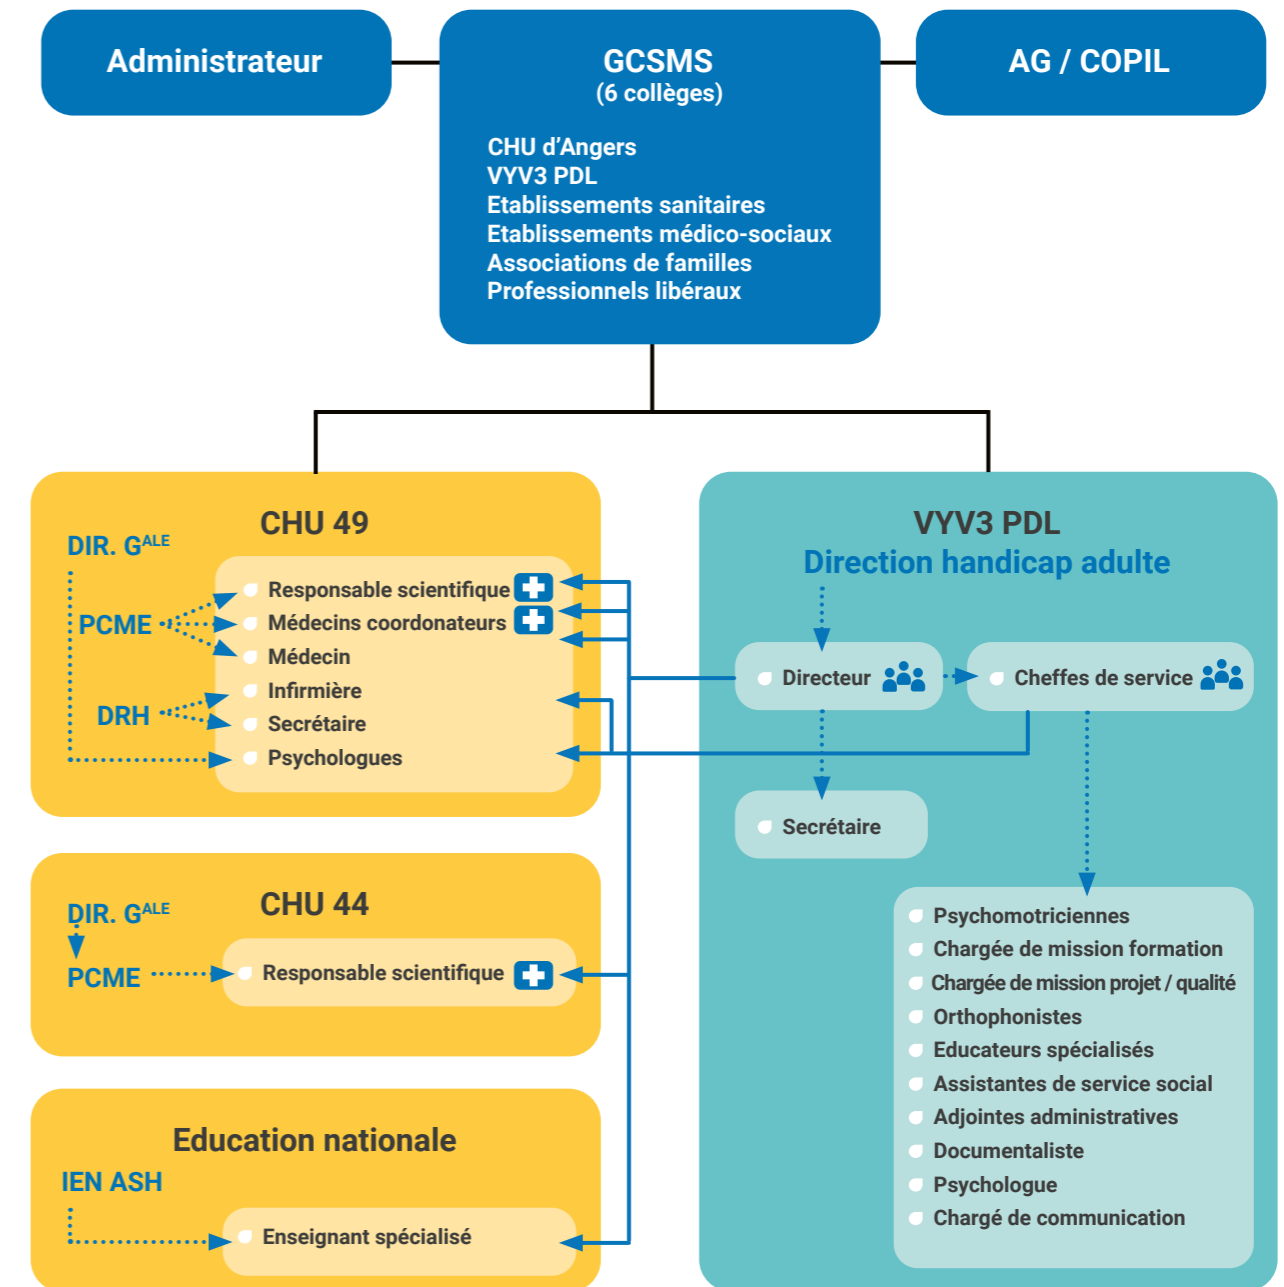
Administrateur

GCSMS
(6 collèges)

CHU d'Angers
VYV3 PDL
Etablissements sanitaires
Etablissements médico-sociaux
Associations de familles
Professionnels libéraux

AG / COPIL

CHU 49

DIR. G$^{ALE}$

PCME

DRH

Responsable scientifique
Médecins coordonateurs
Médecin
Infirmière
Secrétaire
Psychologues

VYV3 PDL
Direction handicap adulte

Directeur

Cheffes de service

Secrétaire

CHU 44

DIR. G$^{ALE}$

PCME

Responsable scientifique

Psychomotriciennes
Chargée de mission formation
Chargée de mission projet / qualité
Orthophonistes
Educateurs spécialisés
Assistantes de service social
Adjointes administratives
Documentaliste
Psychologue
Chargé de communication

Education nationale

IEN ASH

Enseignant spécialisé